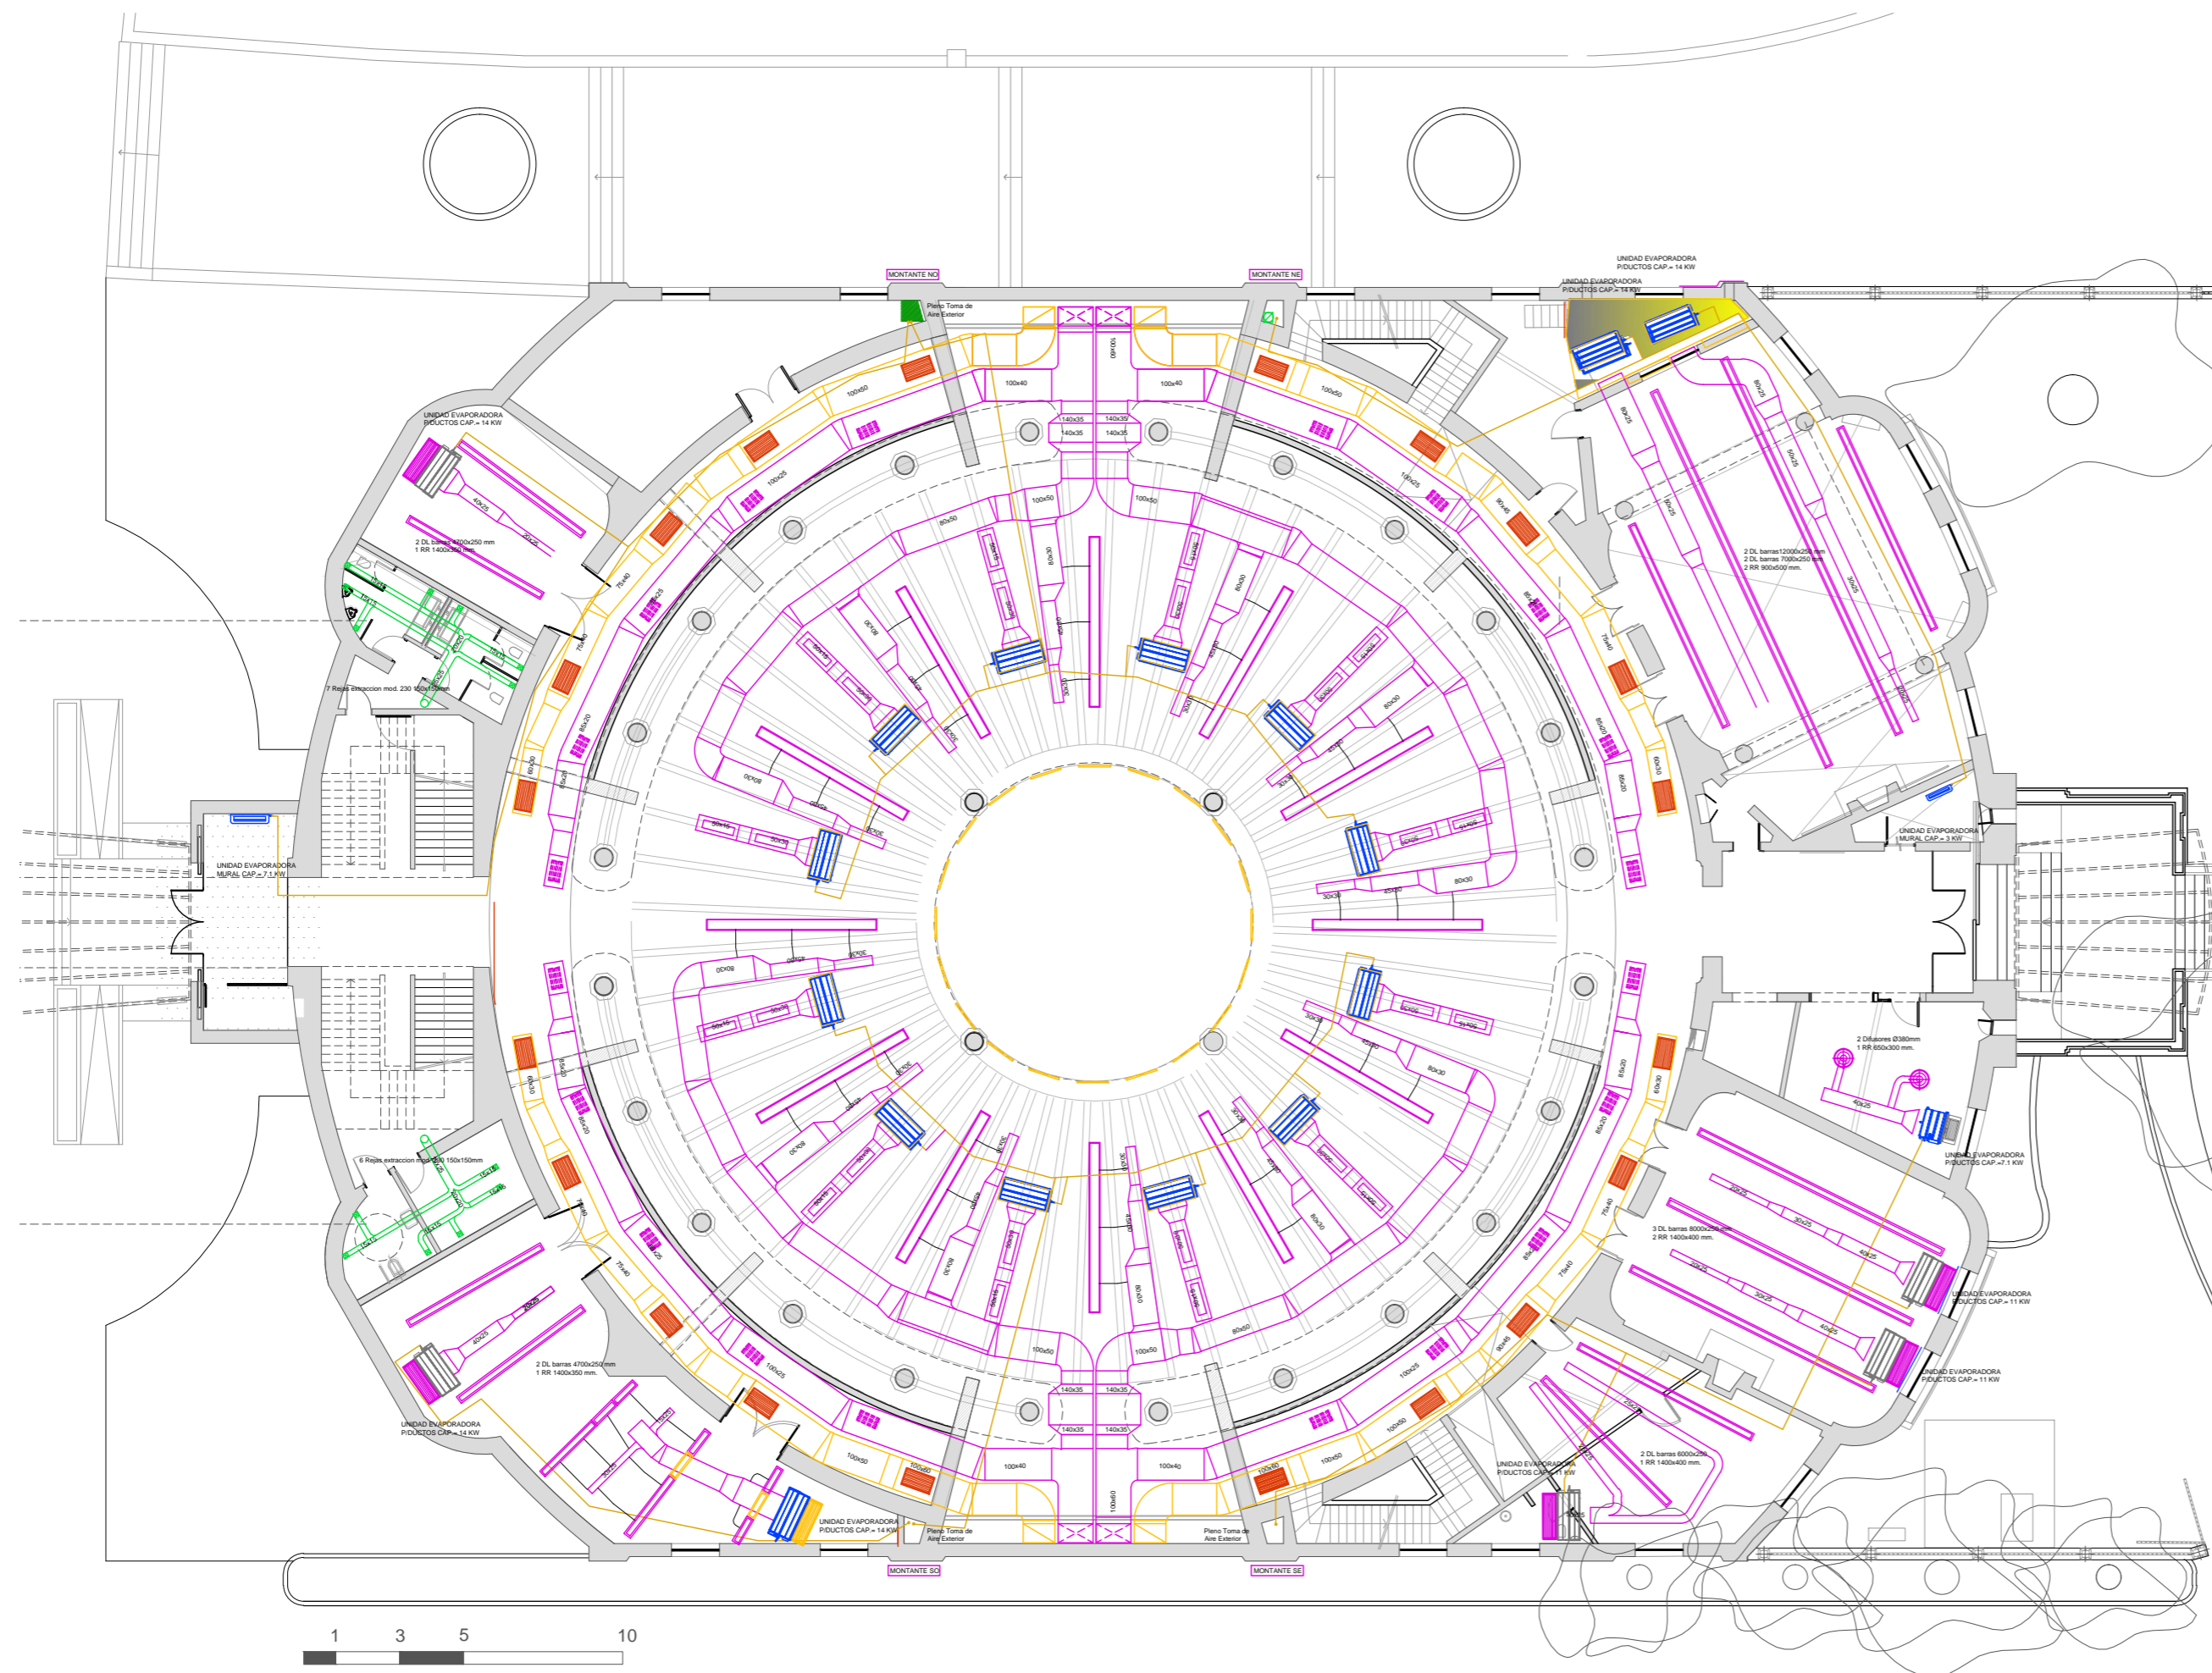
MONTANTE NO

MONTANTE NE

UNIDAD EVAPORADORA
P/DUCTOS CAP.= 14 KW

UNIDAD EVAPORADORA
P/DUCTOS CAP.= 14 KW

Pleno Toma de
Aire Exterior

100x40

100x40

100x60

140x35

140x35

140x35

140x35

100x50

100x50

100x50

100x50

UNIDAD EVAPORADORA
P/DUCTOS CAP.= 14 KW

2 DL barras 4700x250 mm
1 RR 1400x350 mm.

7 Rejas extraccion mod. 230 150x150mm

2 DL barras12000x250 mm
2 DL barras 7000x250 mm
2 RR 900x500 mm.

UNIDAD EVAPORADORA
MURAL CAP.= 7.1 KW

UNIDAD EVAPORADORA
MURAL CAP.= 3 KW

2 Difusores Ø380mm
1 RR 650x300 mm.

UNIDAD EVAPORADORA
P/DUCTOS CAP.=7.1 KW

6 Rejas extraccion mod. 230 150x150mm

3 DL barras 8000x250 mm
2 RR 1400x400 mm.

UNIDAD EVAPORADORA
P/DUCTOS CAP.= 11 KW

UNIDAD EVAPORADORA
P/DUCTOS CAP.= 11 KW

2 DL barras 4700x250 mm
1 RR 1400x350 mm.

UNIDAD EVAPORADORA
P/DUCTOS CAP.= 14 KW

2 DL barras 6000x250
1 RR 1400x400 mm.

UNIDAD EVAPORADORA
P/DUCTOS CAP.= 11 KW

UNIDAD EVAPORADORA
P/DUCTOS CAP.= 14 KW

Pleno Toma de
Aire Exterior

Pleno Toma de
Aire Exterior

MONTANTE SO

MONTANTE SE

1 3 5 10